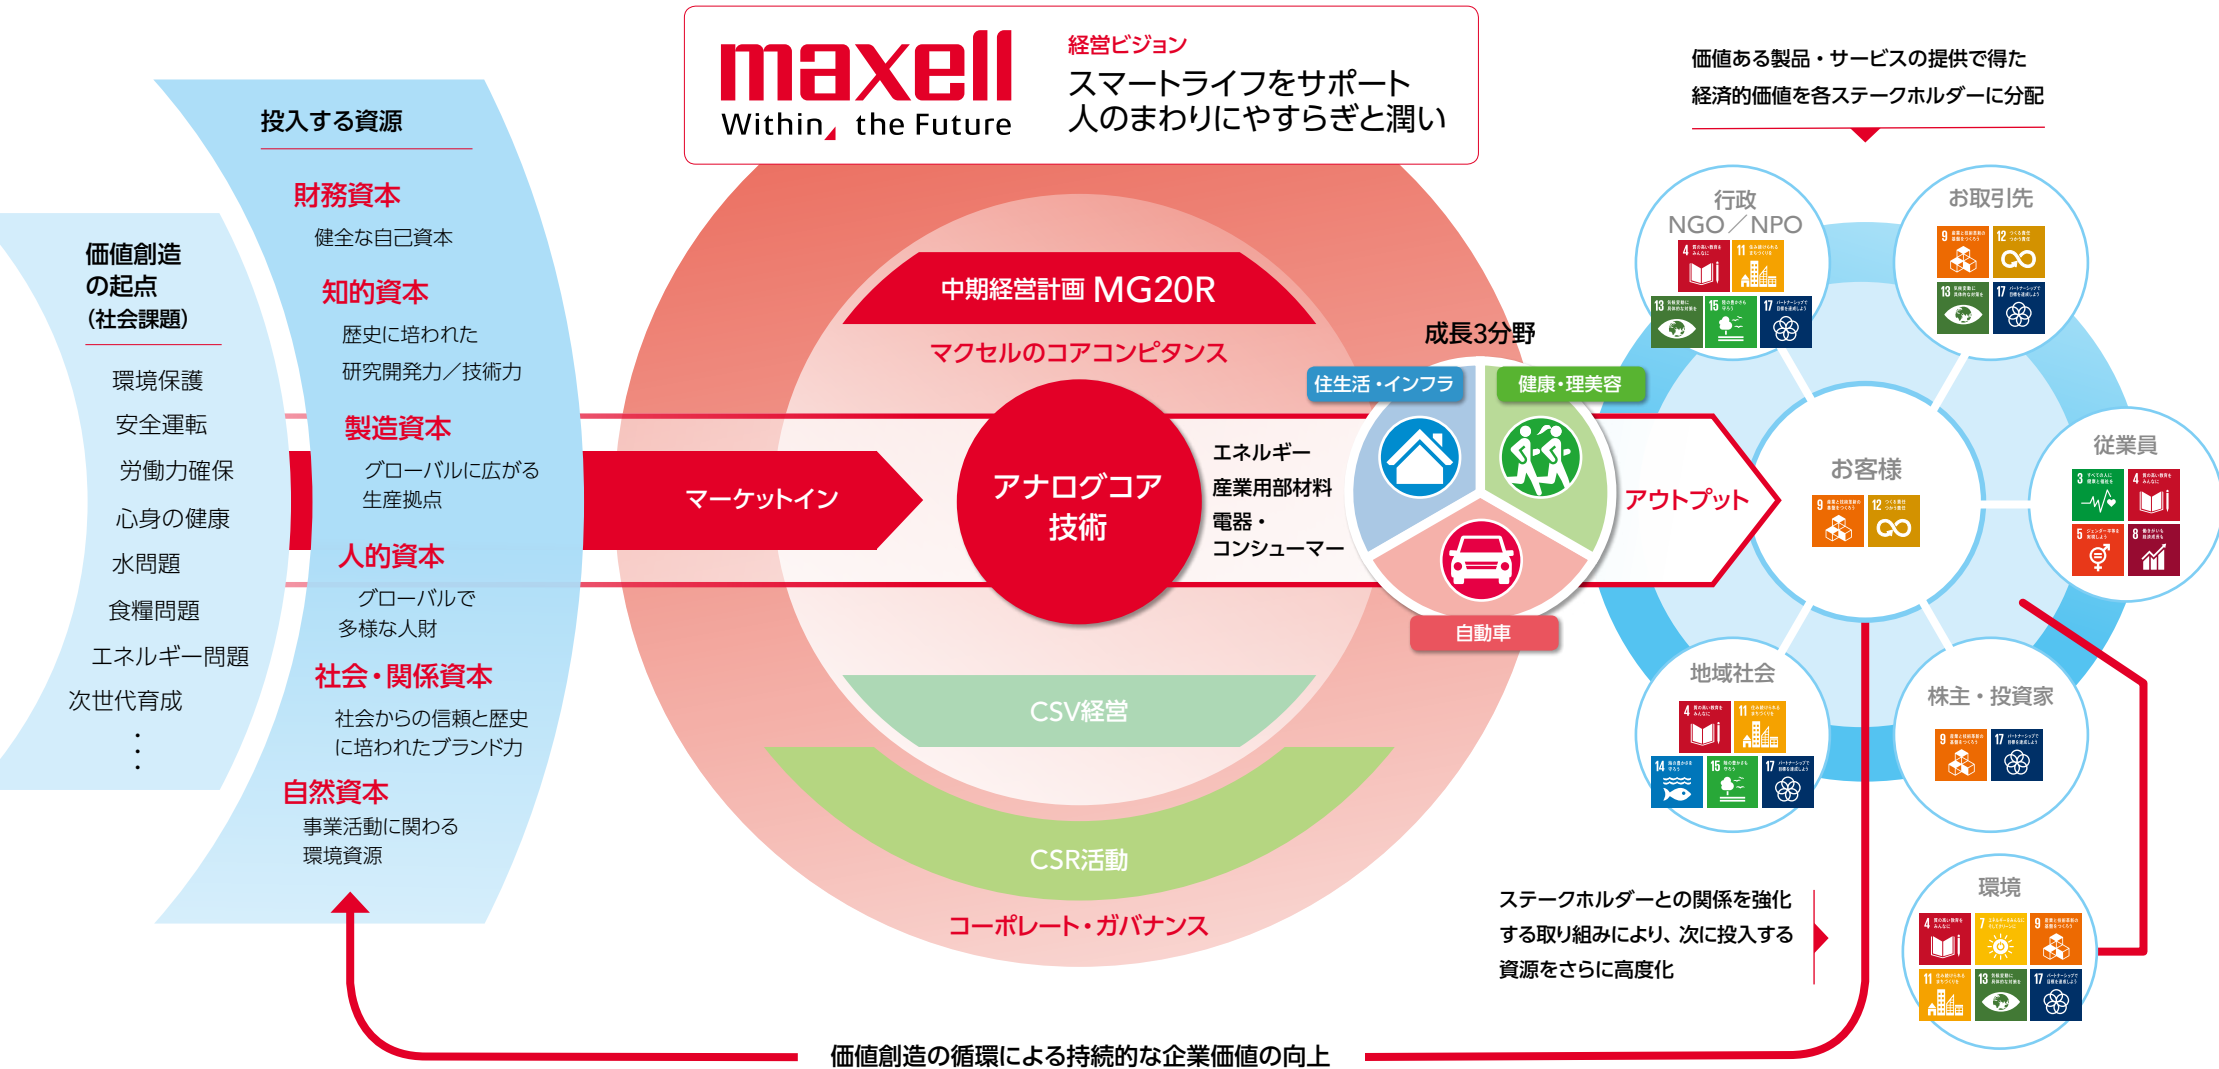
maxell
Within, the Future

経営ビジョン
スマートライフをサポート
人のまわりにやすらぎと潤い

価値ある製品・サービスの提供で得た
経済的価値を各ステークホルダーに分配

投入する資源

財務資本
健全な自己資本

知的資本
歴史に培われた
研究開発力／技術力

製造資本
グローバルに広がる
生産拠点

人的資本
グローバルで
多様な人材

社会・関係資本
社会からの信頼と歴史
に培われたブランド力

自然資本
事業活動に関わる
環境資源

価値創造
の起点
(社会課題)

環境保護
安全運転
労働力確保
心身の健康
水問題
食糧問題
エネルギー問題
次世代育成
⋮

中期経営計画 MG20R
マクセルのコアコンピタンス

マーケットイン

アナログコア
技術

エネルギー
産業用部材料
電器・
コンシューマー

成長3分野
住生活・インフラ
健康・理美容
自動車

アウトプット

CSV経営
CSR活動
コーポレート・ガバナンス

行政
NGO／NPO
お取引先
従業員
お客様
地域社会
株主・投資家
環境

4 11 13 15 17 9 12 3 5 8 14 7

ステークホルダーとの関係を強化
する取り組みにより、次に投入する
資源をさらに高度化

価値創造の循環による持続的な企業価値の向上